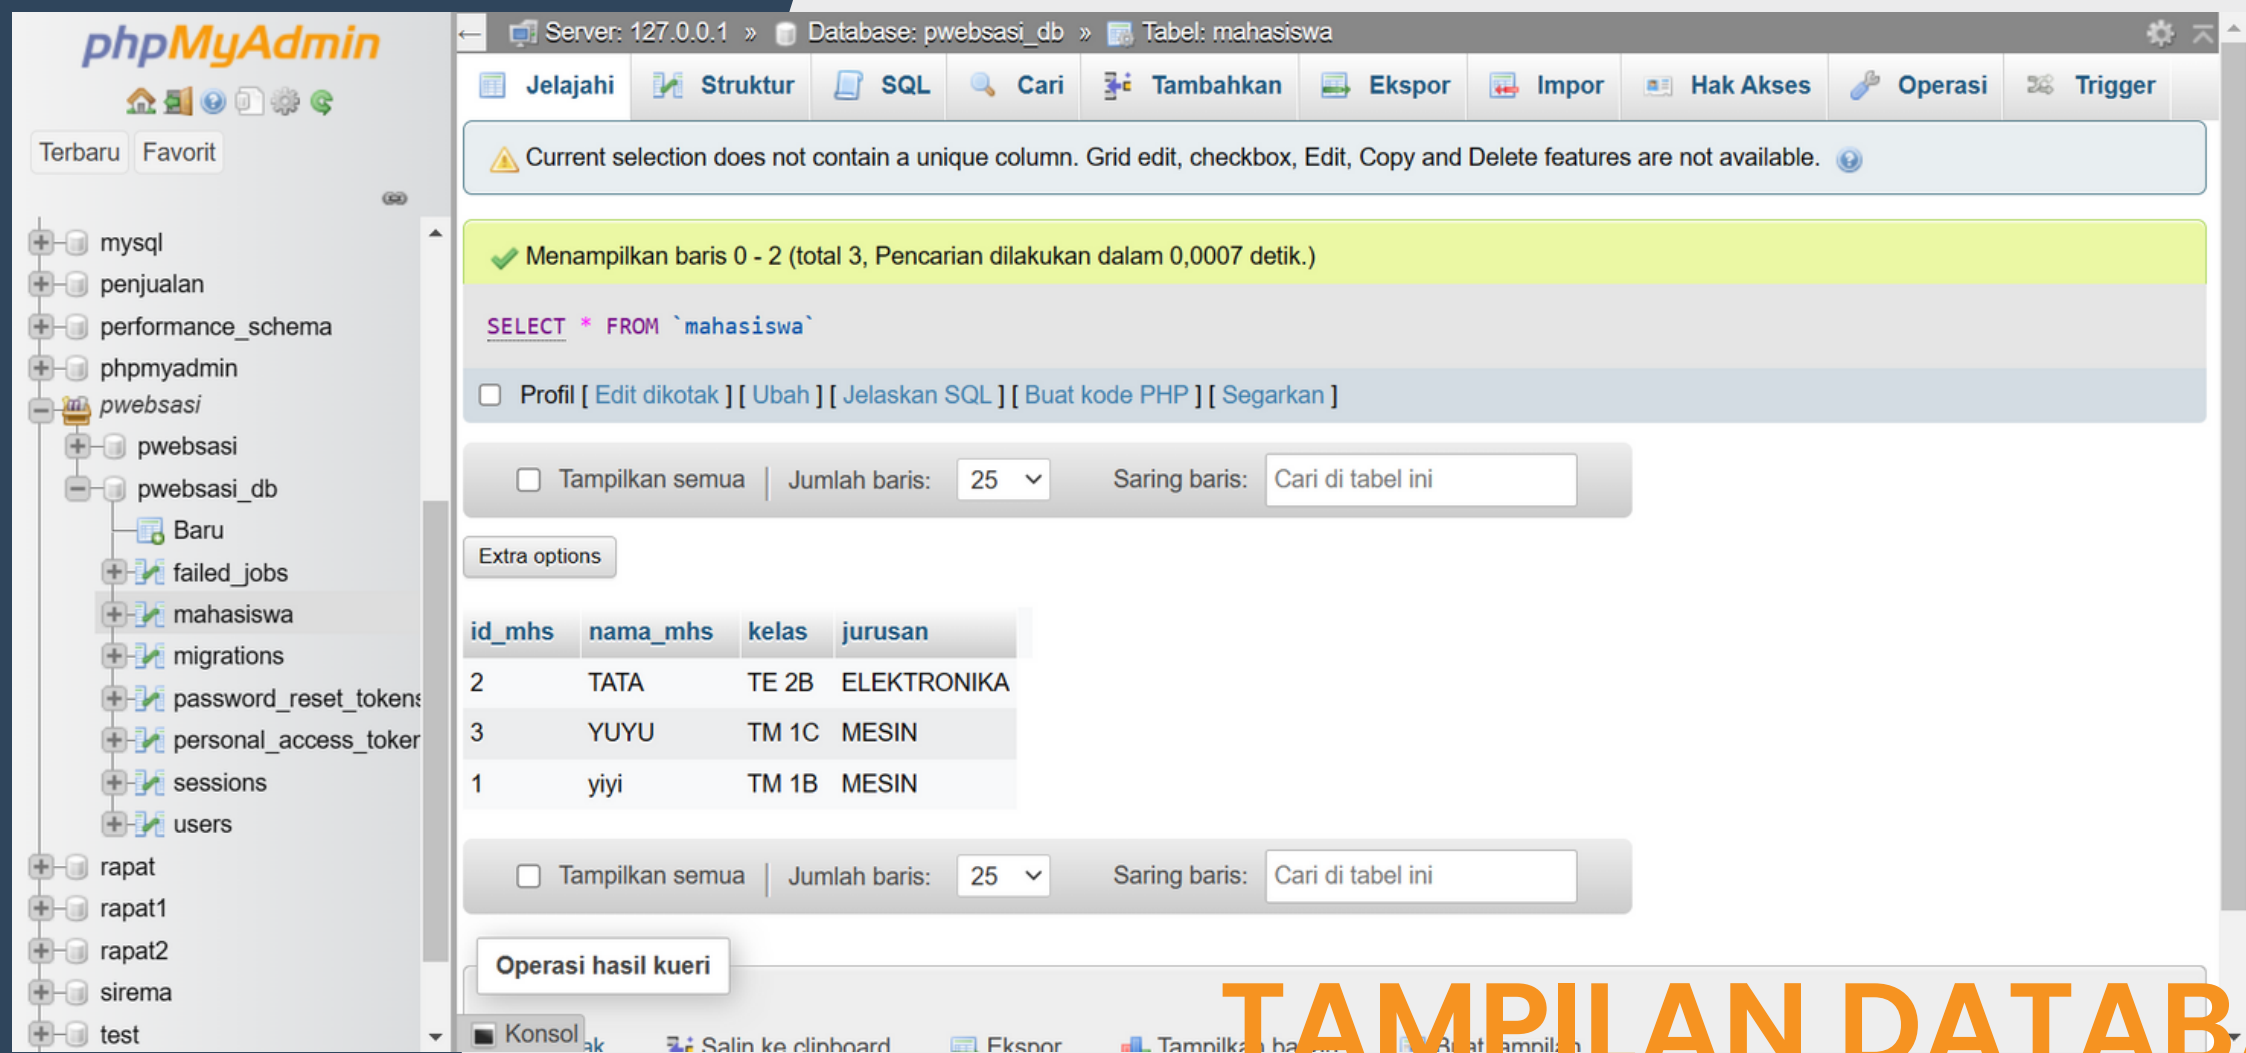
phpMyAdmin

Terbaru Favorit

mysql
penjualan
performance_schema
phpmyadmin
pwebsasi
pwebsasi
pwebsasi_db
Baru
failed_jobs
mahasiswa
migrations
password_reset_tokens
personal_access_toker
sessions
users
rapat
rapat1
rapat2
sirema
test

Server: 127.0.0.1 » Database: pwebsasi_db » Tabel: mahasiswa

Jelajahi Struktur SQL Cari Tambahkan Ekspor Impor Hak Akses Operasi Trigger

Current selection does not contain a unique column. Grid edit, checkbox, Edit, Copy and Delete features are not available.

Menampilkan baris 0 - 2 (total 3, Pencarian dilakukan dalam 0,0007 detik.)

SELECT * FROM `mahasiswa`

Profil [ Edit dikotak ] [ Ubah ] [ Jelaskan SQL ] [ Buat kode PHP ] [ Segarkan ]

Tampilkan semua | Jumlah baris: 25 Saring baris: Cari di tabel ini

Extra options

| id_mhs | nama_mhs | kelas | jurusan |
|---|---|---|---|
| 2 | TATA | TE 2B | ELEKTRONIKA |
| 3 | YUYU | TM 1C | MESIN |
| 1 | yiyi | TM 1B | MESIN |

Tampilkan semua | Jumlah baris: 25 Saring baris: Cari di tabel ini

Operasi hasil kueri

Konsol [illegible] Salin ke clipboard Ekspor Tampilkan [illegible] Buat tampilan

TAMPILAN DATAB